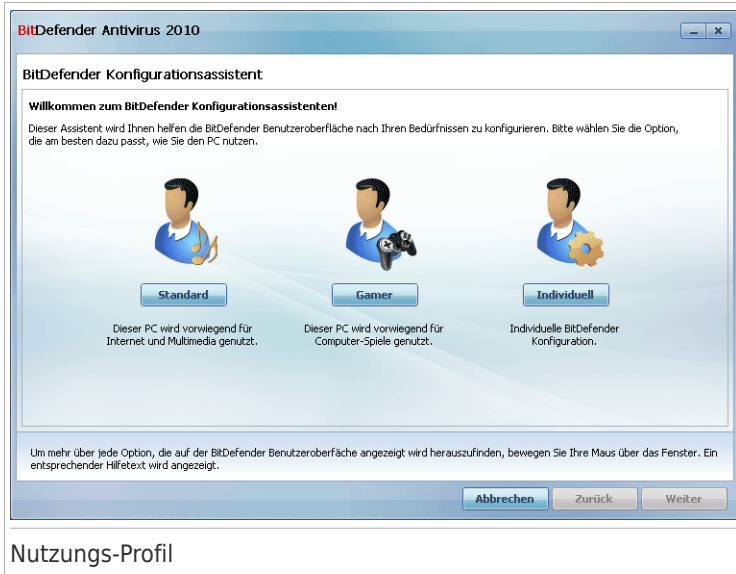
BitDefender Antivirus 2010

BitDefender Konfigurationsassistent

Willkommen zum BitDefender Konfigurationsassistenten!

Dieser Assistent wird Ihnen helfen die BitDefender Benutzeroberfläche nach Ihren Bedürfnissen zu konfigurieren. Bitte wählen Sie die Option, die am besten dazu passt, wie Sie den PC nutzen.

Standard

Dieser PC wird vorwiegend für Internet und Multimedia genutzt.

Gamer

Dieser PC wird vorwiegend für Computer-Spiele genutzt.

Individuell

Individuelle BitDefender Konfiguration.

Um mehr über jede Option, die auf der BitDefender Benutzeroberfäche angezeigt wird herauszufinden, bewegen Sie Ihre Maus über das Fenster. Ein entsprechender Hilfetext wird angezeigt.

Abbrechen Zurück Weiter

Nutzungs-Profil